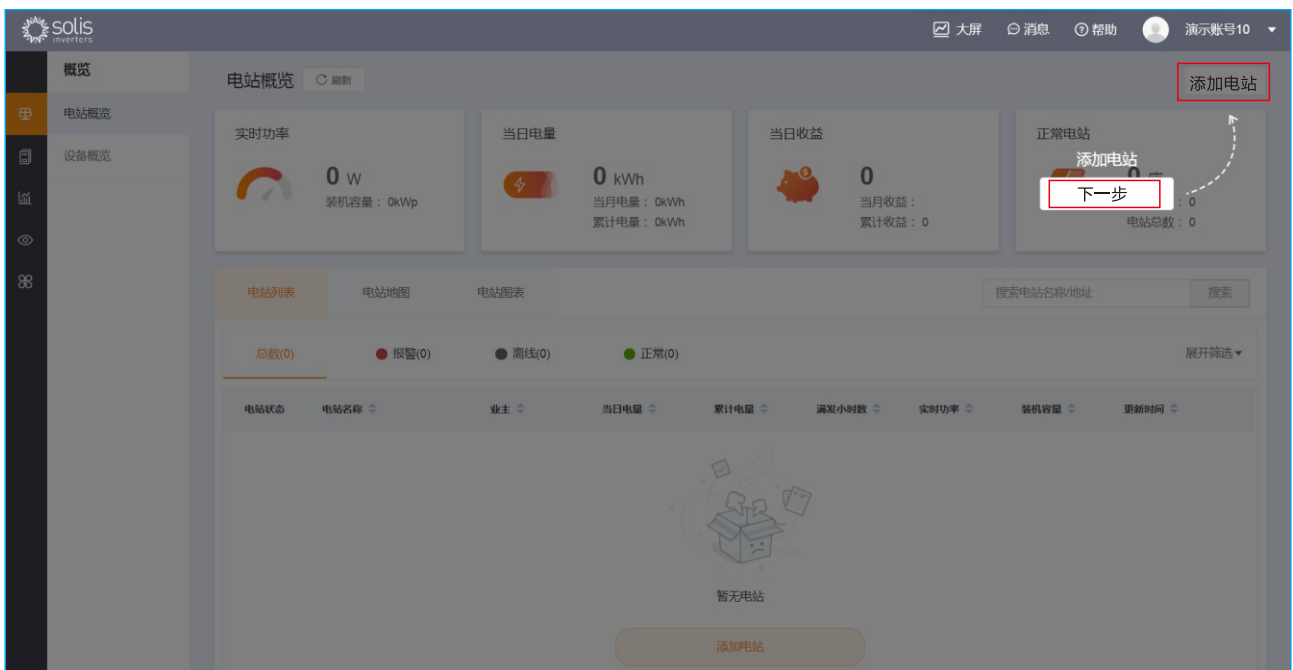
solis inverters

大屏 消息 帮助 演示账号10

概览
电站概览
设备概览

电站概览 刷新

添加电站

实时功率
0 W
装机容量：0kWp

当日电量
0 kWh
当月电量：0kWh
累计电量：0kWh

当日收益
0
当月收益：
累计收益：0

正常电站
添加电站
下一步
：0
电站总数：0

电站列表 电站地图 电站图表

搜索电站名称/地址 搜索

总数(0) 报警(0) 离线(0) 正常(0) 展开筛选

| 电站状态 | 电站名称 | 业主 | 当日电量 | 累计电量 | 满发小时数 | 实时功率 | 装机容量 | 更新时间 |
|---|---|---|---|---|---|---|---|---|

暂无电站

添加电站